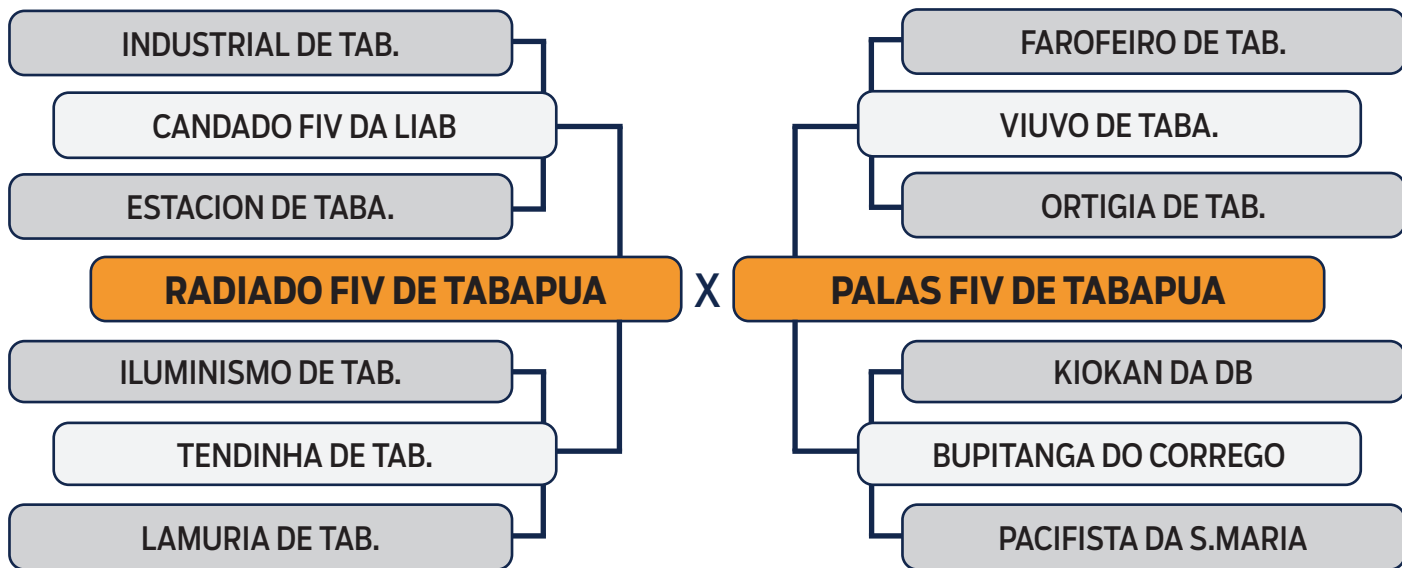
INDUSTRIAL DE TAB.

CANDADO FIV DA LIAB

ESTACION DE TABA.

RADIADO FIV DE TABAPUA

ILUMINISMO DE TAB.

TENDINHA DE TAB.

LAMURIA DE TAB.

X

FAROFEIRO DE TAB.

VIUVO DE TABA.

ORTIGIA DE TAB.

PALAS FIV DE TABAPUA

KIOKAN DA DB

BUPITANGA DO CORREGO

PACIFISTA DA S.MARIA